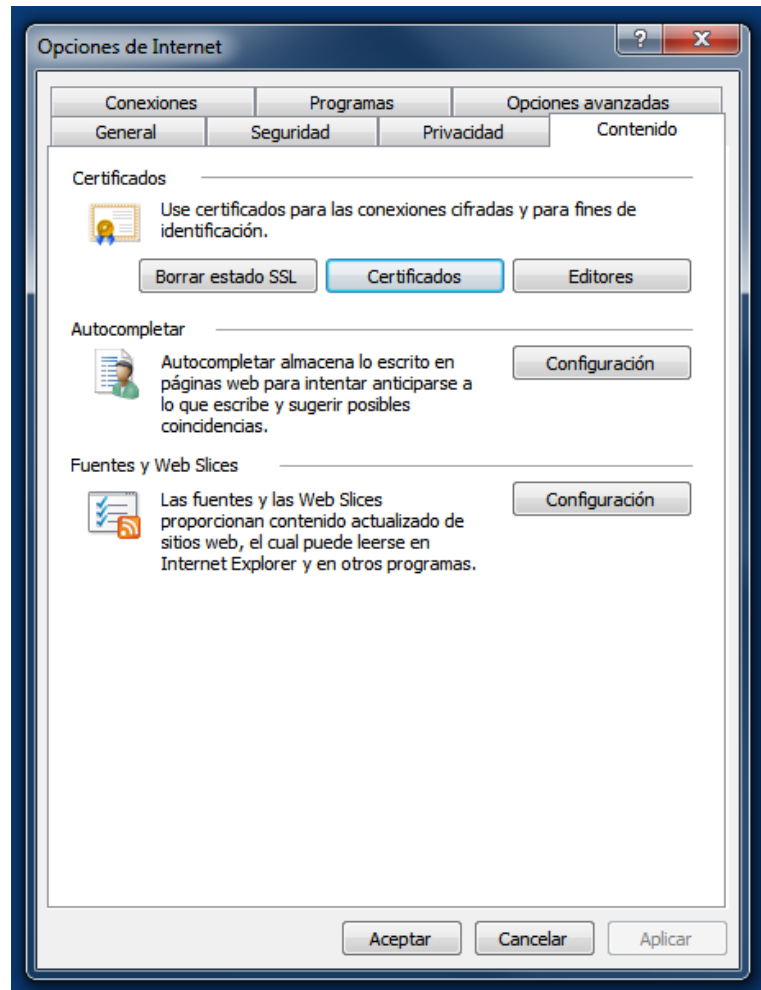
Opciones de Internet

?

X

Conexiones

Programas

Opciones avanzadas

General

Seguridad

Privacidad

Contenido

Certificados

Use certificados para las conexiones cifradas y para fines de identificación.

Borrar estado SSL

Certificados

Editores

Autocompletar

Autocompletar almacena lo escrito en páginas web para intentar anticiparse a lo que escribe y sugerir posibles coincidencias.

Configuración

Fuentes y Web Slices

Las fuentes y las Web Slices proporcionan contenido actualizado de sitios web, el cual puede leerse en Internet Explorer y en otros programas.

Configuración

Aceptar

Cancelar

Aplicar